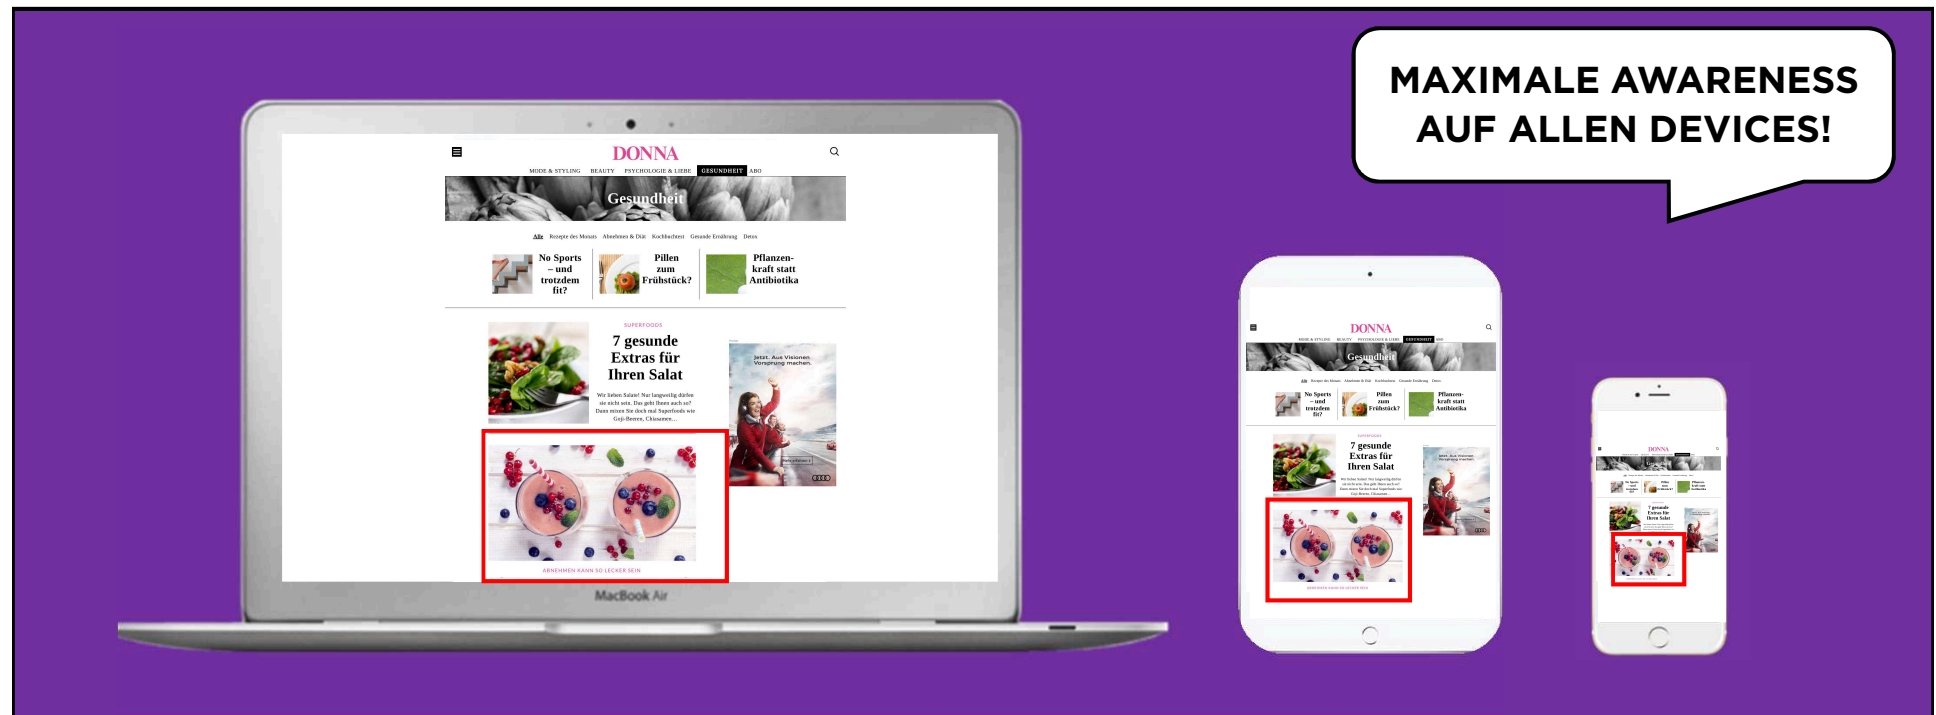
MAXIMALE AWARENESS AUF ALLEN DEVICES!

DONNA

MODE & STYLING BEAUTY PSYCHOLOGIE & LIEBE GESUNDHEIT ABO

Gesundheit

Alle Rezepte des Monats Abnehmen & Diät Kochbuchzeit Gesunde Ernährung Detox

No Sports – und trotzdem fit?

Pillen zum Frühstück?

Pflanzenkraft statt Antibiotika

SUPERFOODS

7 gesunde Extras für Ihren Salat

Wir lieben Salate! Nur langweilig dürfen sie nicht sein. Das geht Ihnen auch so? Dann mixen Sie doch mal Superfoods wie Goji-Beeren, Chiasamen...

Jetzt. Aus Visionen Vorsprung machen.

ABNEHMEN KANN SO LECKER SEIN

MacBook Air

DONNA

Gesundheit

No Sports – und trotzdem fit?

Pillen zum Frühstück?

Pflanzenkraft statt Antibiotika

7 gesunde Extras für Ihren Salat

DONNA